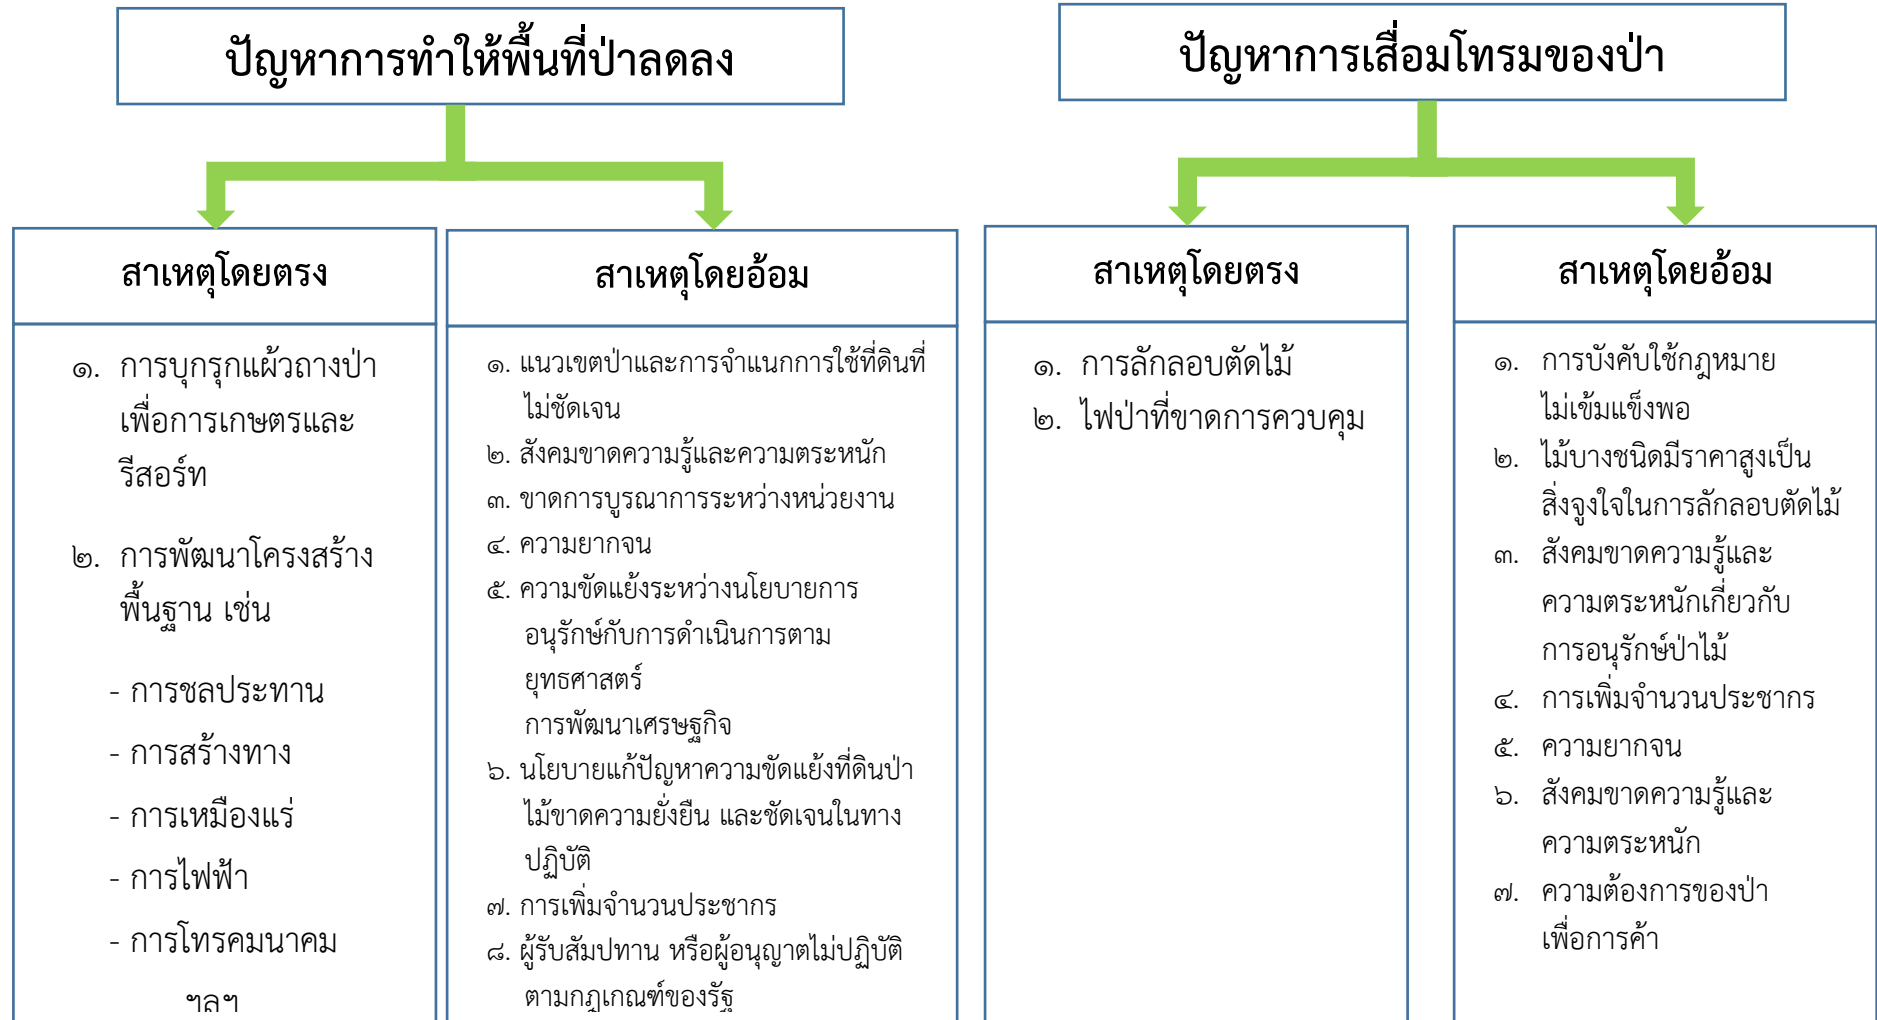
ปัญหาการทำให้พื้นที่ป่าลดลง

สาเหตุโดยตรง

๑. การบุกรุกแผ้วถางป่าเพื่อการเกษตรและรีสอร์ท

๒. การพัฒนาโครงสร้างพื้นฐาน เช่น

- การชลประทาน

- การสร้างทาง

- การเหมืองแร่

- การไฟฟ้า

- การโทรคมนาคม

ฯลฯ

สาเหตุโดยอ้อม

๑. แนวเขตป่าและการจำแนกการใช้ที่ดินที่ไม่ชัดเจน
๒. สังคมขาดความรู้และความตระหนัก
๓. ขาดการบูรณาการระหว่างหน่วยงาน
๔. ความยากจน
๕. ความขัดแย้งระหว่างนโยบายการอนุรักษ์กับการดำเนินการตามยุทธศาสตร์การพัฒนาเศรษฐกิจ
๖. นโยบายแก้ปัญหาความขัดแย้งที่ดินป่าไม้ขาดความยั่งยืน และชัดเจนในทางปฏิบัติ
๗. การเพิ่มจำนวนประชากร
๘. ผู้รับสัมปทาน หรือผู้อนุญาตไม่ปฏิบัติตามกฎเกณฑ์ของรัฐ

ปัญหาการเสื่อมโทรมของป่า

สาเหตุโดยตรง

๑. การลักลอบตัดไม้
๒. ไฟป่าที่ขาดการควบคุม

สาเหตุโดยอ้อม

๑. การบังคับใช้กฎหมายไม่เข้มแข็งพอ
๒. ไม้บางชนิดมีราคาสูงเป็นสิ่งจูงใจในการลักลอบตัดไม้
๓. สังคมขาดความรู้และความตระหนักเกี่ยวกับการอนุรักษ์ป่าไม้
๔. การเพิ่มจำนวนประชากร
๕. ความยากจน
๖. สังคมขาดความรู้และความตระหนัก
๗. ความต้องการของป่าเพื่อการค้า